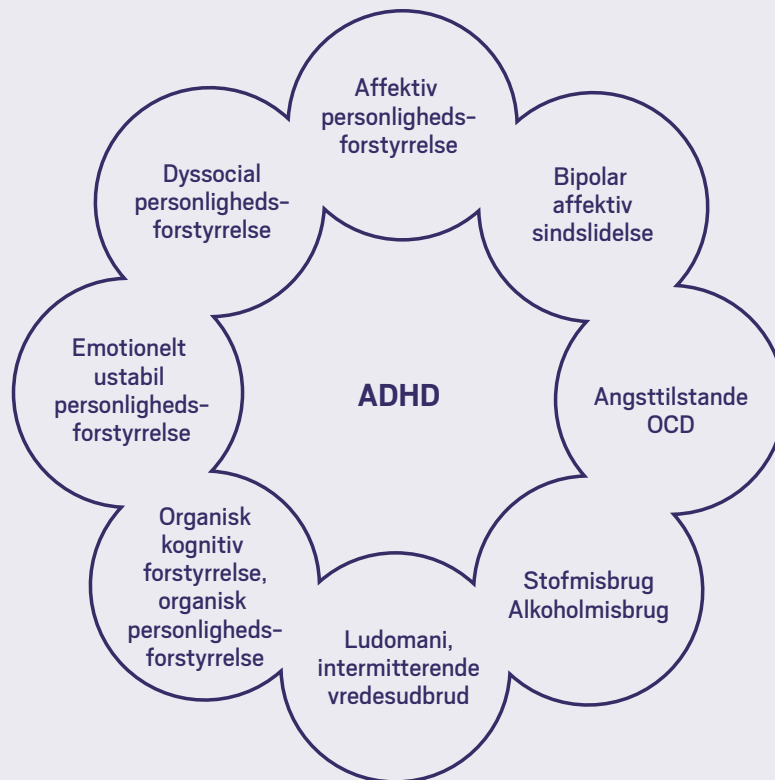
Affektiv personligheds-forstyrrelse

Bipolar affektiv sindslidelse

Angsttilstande OCD

Stofmisbrug Alkoholmisbrug

Ludomani, intermitterende vredesudbrud

Organisk kognitiv forstyrrelse, organisk personligheds-forstyrrelse

Emotionelt ustabil personligheds-forstyrrelse

Dyssocial personligheds-forstyrrelse

ADHD